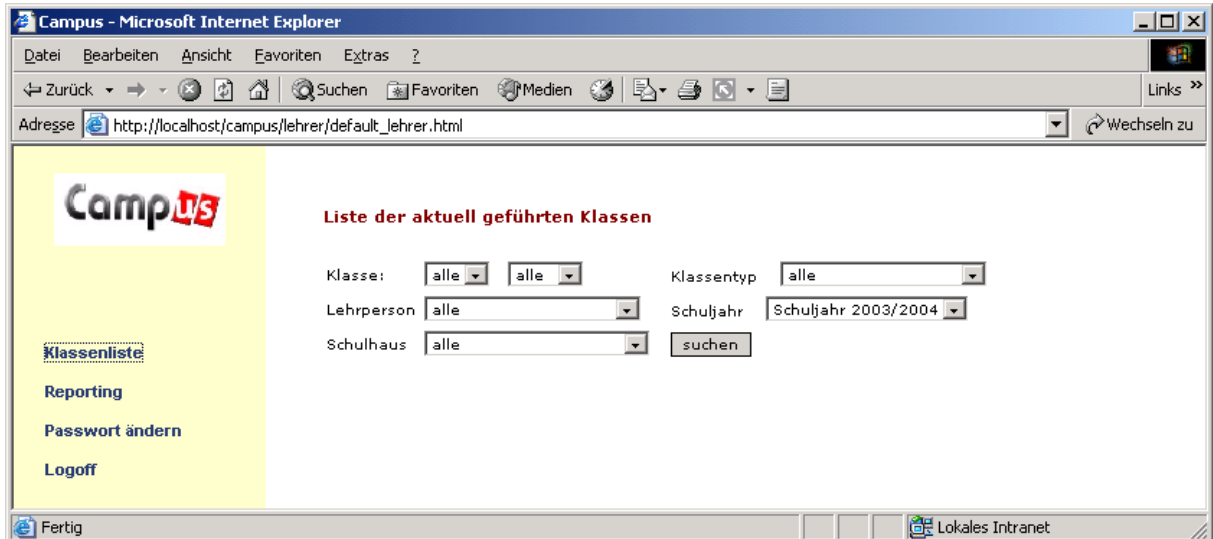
Campus - Microsoft Internet Explorer

Datei Bearbeiten Ansicht Favoriten Extras ?

Zurück Suchen Favoriten Medien Links »

Adresse http://localhost/campus/lehrer/default_lehrer.html Wechseln zu

Campus

Liste der aktuell geführten Klassen

Klasse: alle alle Klassentyp alle

Lehrperson alle Schuljahr Schuljahr 2003/2004

Schulhaus alle suchen

Klassenliste

Reporting

Passwort ändern

Logoff

Fertig Lokales Intranet